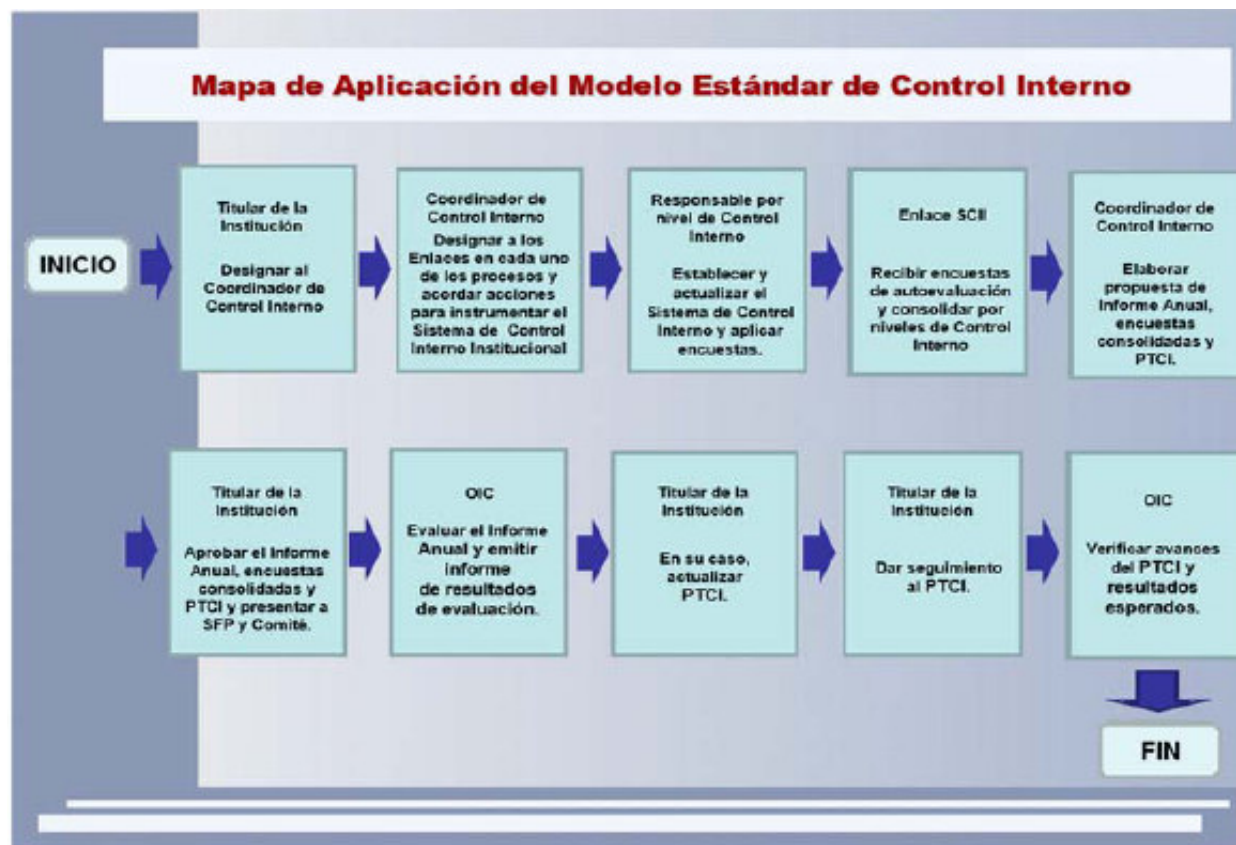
Mapa de Aplicación del Modelo Estándar de Control Interno

INICIO

Titular de la Institución

Designar al Coordinador de Control Interno

Coordinador de Control Interno

Designar a los Enlaces en cada uno de los procesos y acordar acciones para instrumentar el Sistema de Control Interno Institucional

Responsable por nivel de Control Interno

Establecer y actualizar el Sistema de Control Interno y aplicar encuestas.

Enlace SCII

Recibir encuestas de autoevaluación y consolidar por niveles de Control Interno

Coordinador de Control Interno

Elaborar propuesta de Informe Anual, encuestas consolidadas y PTCI.

Titular de la Institución

Aprobar el Informe Anual, encuestas consolidadas y PTCI y presentar a SFP y Comité.

OIC

Evaluar el Informe Anual y emitir informe de resultados de evaluación.

Titular de la Institución

En su caso, actualizar PTCI.

Titular de la Institución

Dar seguimiento al PTCI.

OIC

Verificar avances del PTCI y resultados esperados.

FIN